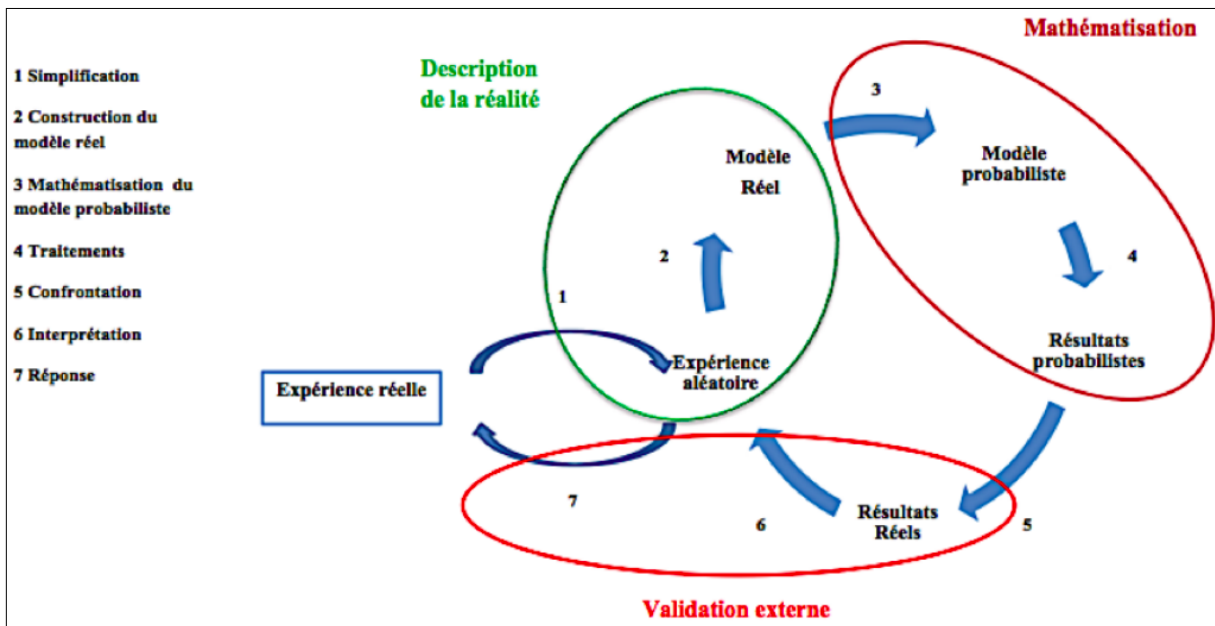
1 Simplification

2 Construction du modèle réel

3 Mathématisation du modèle probabiliste

4 Traitements

5 Confrontation

6 Interprétation

7 Réponse

Description de la réalité

Mathématisation

3

Modèle Réel

Modèle probabiliste

2

4

1

Expérience aléatoire

Résultats probabilistes

Expérience réelle

7

6

Résultats Réels

5

Validation externe